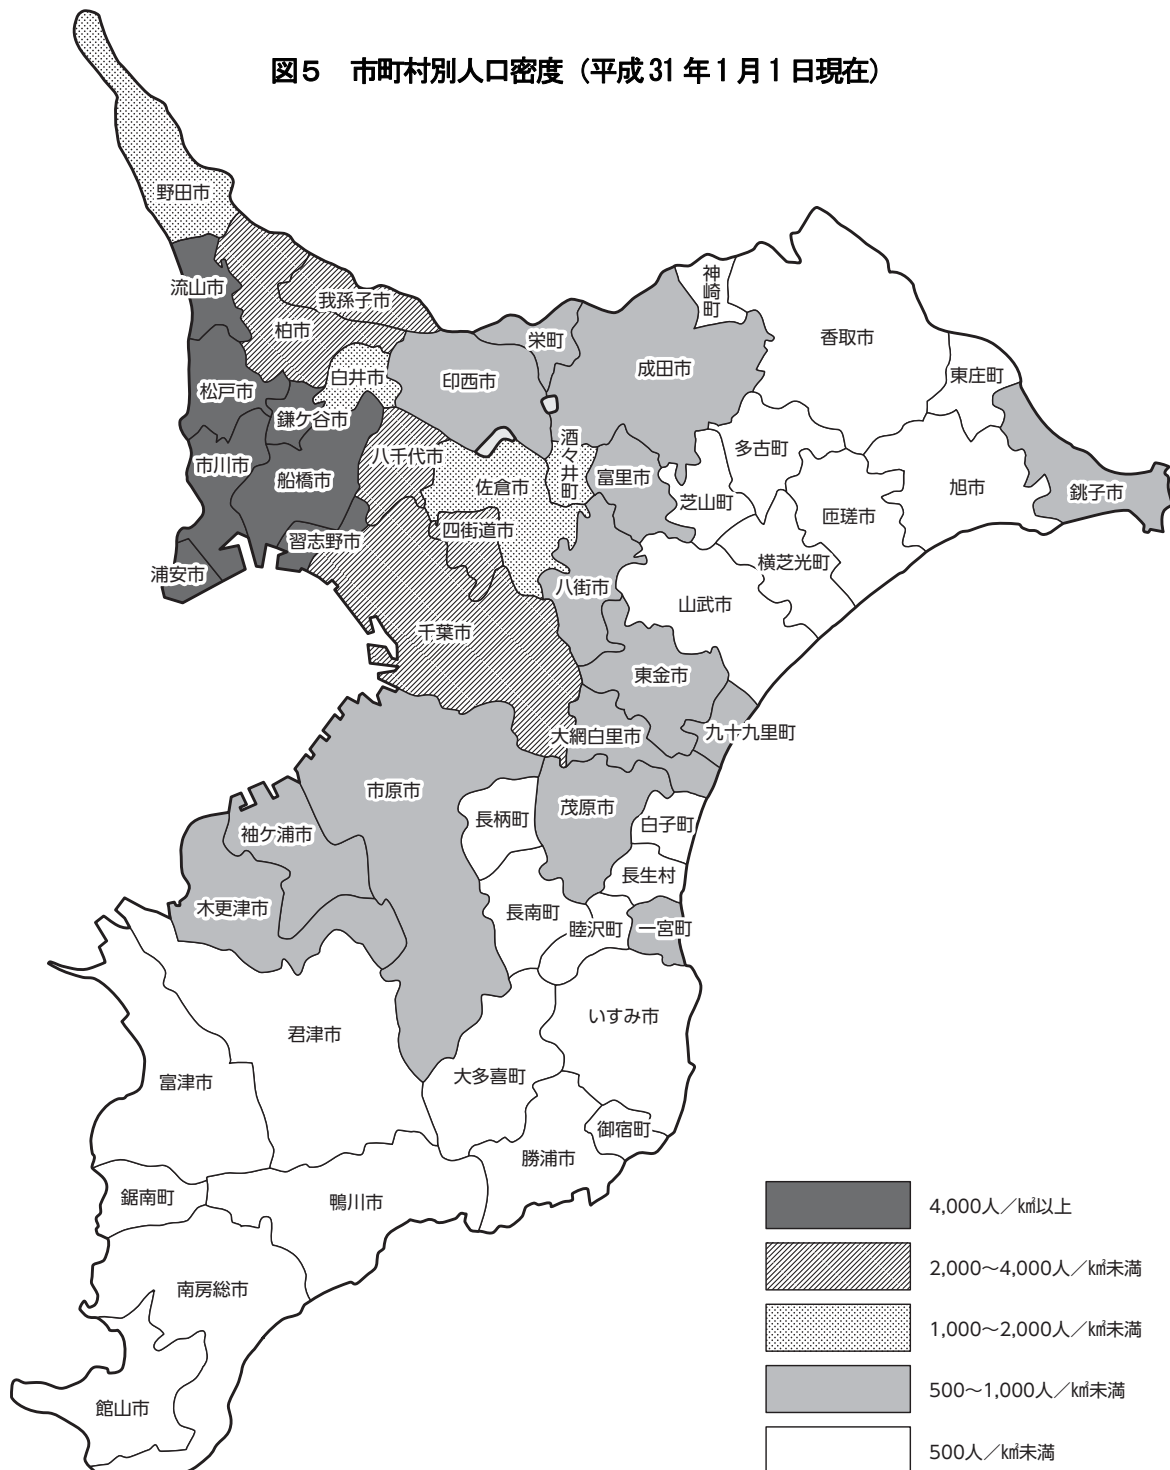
図５　市町村別人口密度（平成31年1月1日現在）

野田市
流山市
我孫子市
柏市
神崎町
香取市
栄町
成田市
東庄町
白井市
印西市
松戸市
鎌ケ谷市
酒々井町
多古町
市川市
船橋市
八千代市
佐倉市
富里市
旭市
銚子市
芝山町
匝瑳市
四街道市
習志野市
横芝光町
浦安市
八街市
山武市
千葉市
東金市
大網白里市
九十九里町
市原市
長柄町
茂原市
白子町
袖ケ浦市
長生村
木更津市
長南町
睦沢町
一宮町
いすみ市
君津市
富津市
大多喜町
御宿町
勝浦市
鋸南町
鴨川市
南房総市
館山市

4,000人／㎢以上
2,000～4,000人／㎢未満
1,000～2,000人／㎢未満
500～1,000人／㎢未満
500人／㎢未満